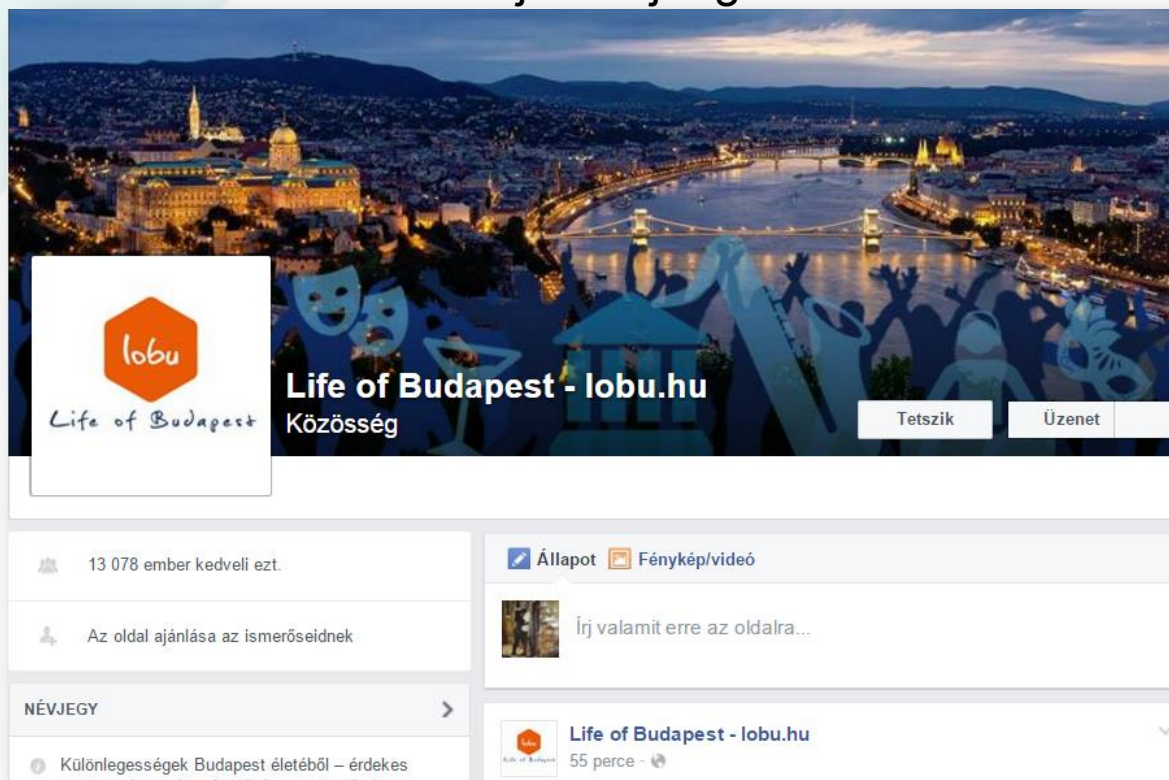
lobu

Life of Budapest

Life of Budapest - lobu.hu

Közösség

Tetszik

Üzenet

13 078 ember kedveli ezt.

Az oldal ajánlása az ismerőseidnek

NÉVJEGY

Különlegességek Budapest életéből – érdekes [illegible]

Állapot

Fénykép/videó

Írj valamit erre az oldalra...

Life of Budapest - lobu.hu

55 perce ·